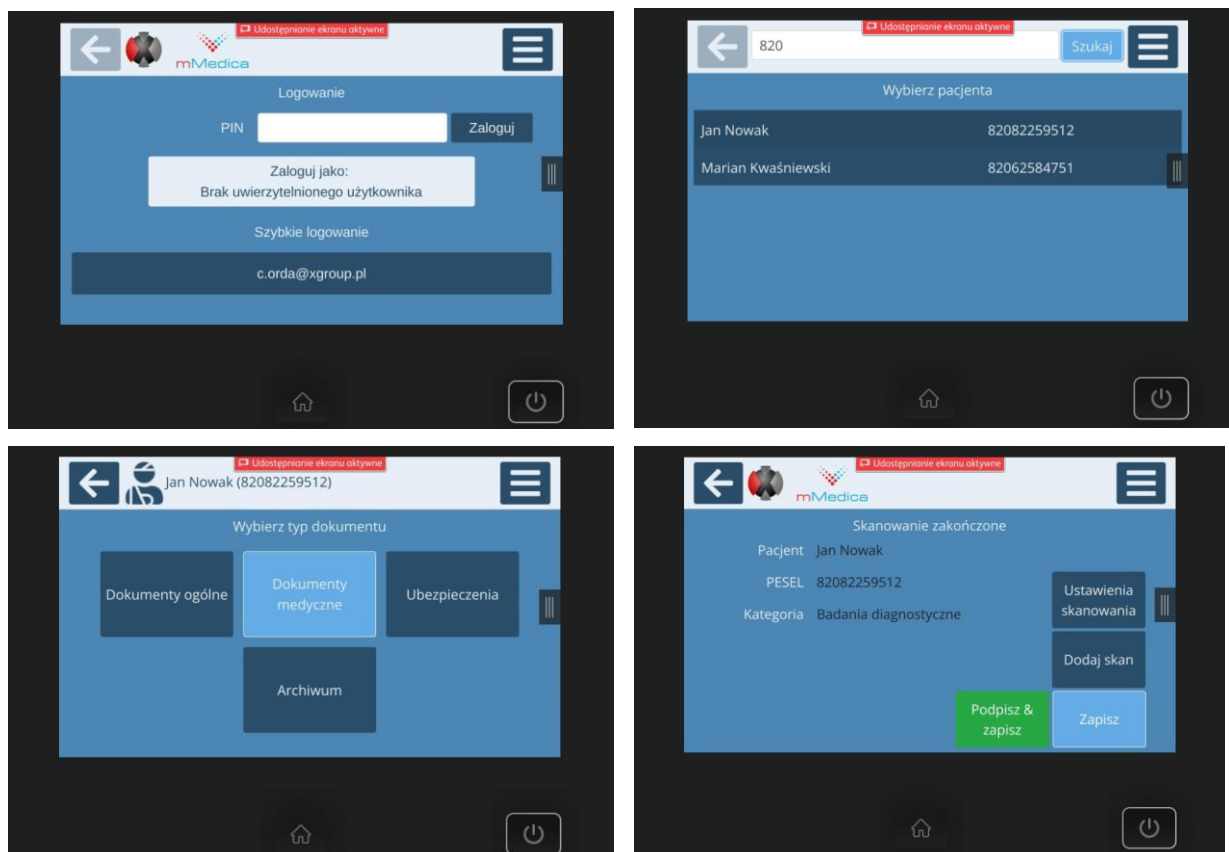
Udostępnianie ekranu aktywne

mMedica

Logowanie

PIN

Zaloguj

Zaloguj jako:
Brak uwierzytelnionego użytkownika

Szybkie logowanie

c.orda@xgroup.pl

Udostępnianie ekranu aktywne

820

Szukaj

Wybierz pacjenta

| | |
|---|---|
| Jan Nowak | 82082259512 |
| Marian Kwaśniewski | 82062584751 |

Udostępnianie ekranu aktywne

Jan Nowak (82082259512)

Wybierz typ dokumentu

Dokumenty ogólne

Dokumenty medyczne

Ubezpieczenia

Archiwum

Udostępnianie ekranu aktywne

mMedica

Skanowanie zakończone

Pacjent Jan Nowak

PESEL 82082259512

Kategoria Badania diagnostyczne

Ustawienia skanowania

Dodaj skan

Podpisz & zapisz

Zapisz